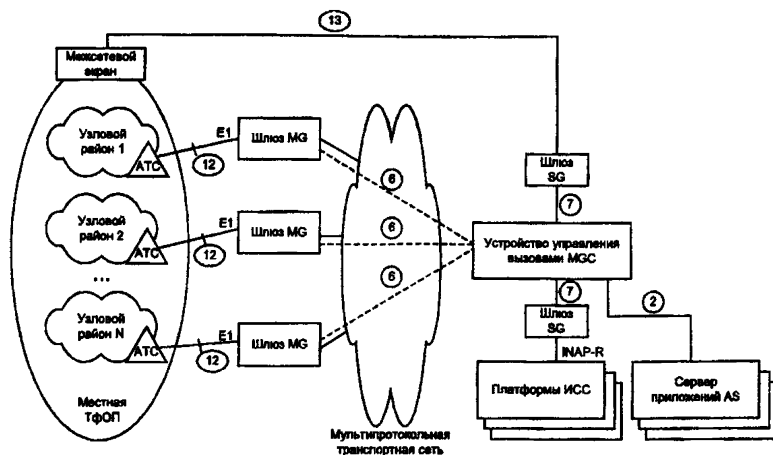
13

Межсетевой экран

Узловой район 1

АТС

E1

12

Шлюз MG

Узловой район 2

АТС

E1

12

Шлюз MG

...

Узловой район N

АТС

E1

12

Шлюз MG

Местная ТфОП

6

6

6

Мультипротокольная транспортная сеть

Шлюз SG

7

Устройство управления вызовами MGC

7

Шлюз SG

2

INAP-R

Платформы ИСС

Сервер приложений AS